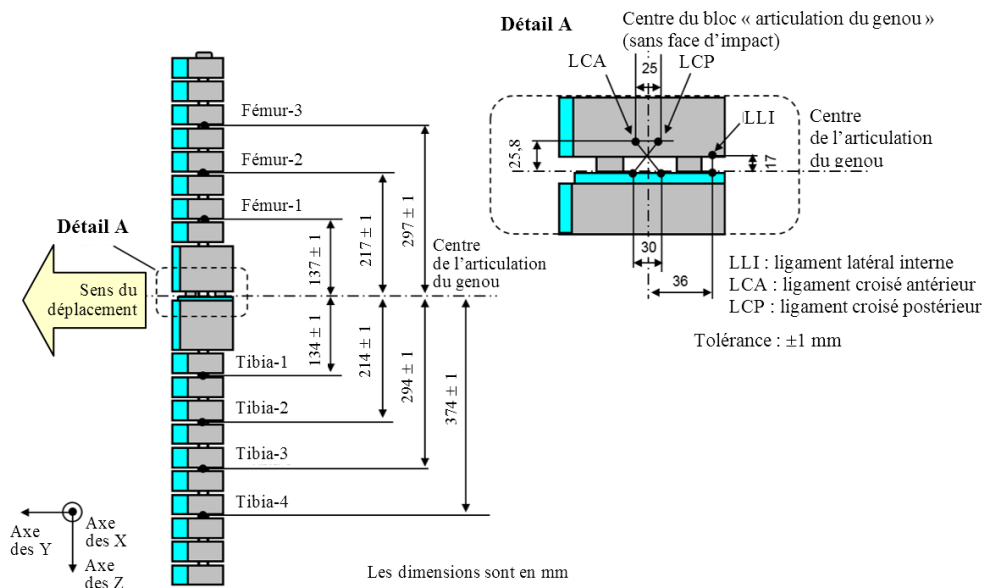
Détail A

Centre du bloc « articulation du genou » (sans face d'impact)

LCA

25

LCP

LLI

Centre de l'articulation du genou

25,8

17

30

36

LLI : ligament latéral interne
LCA : ligament croisé antérieur
LCP : ligament croisé postérieur

Tolérance : ±1 mm

Fémur-3

Fémur-2

Fémur-1

Détail A

Sens du déplacement

$137 \pm 1$

$217 \pm 1$

$297 \pm 1$

Centre de l'articulation du genou

$134 \pm 1$

$214 \pm 1$

$294 \pm 1$

$374 \pm 1$

Tibia-1

Tibia-2

Tibia-3

Tibia-4

Axe des Y

Axe des X

Axe des Z

Les dimensions sont en mm